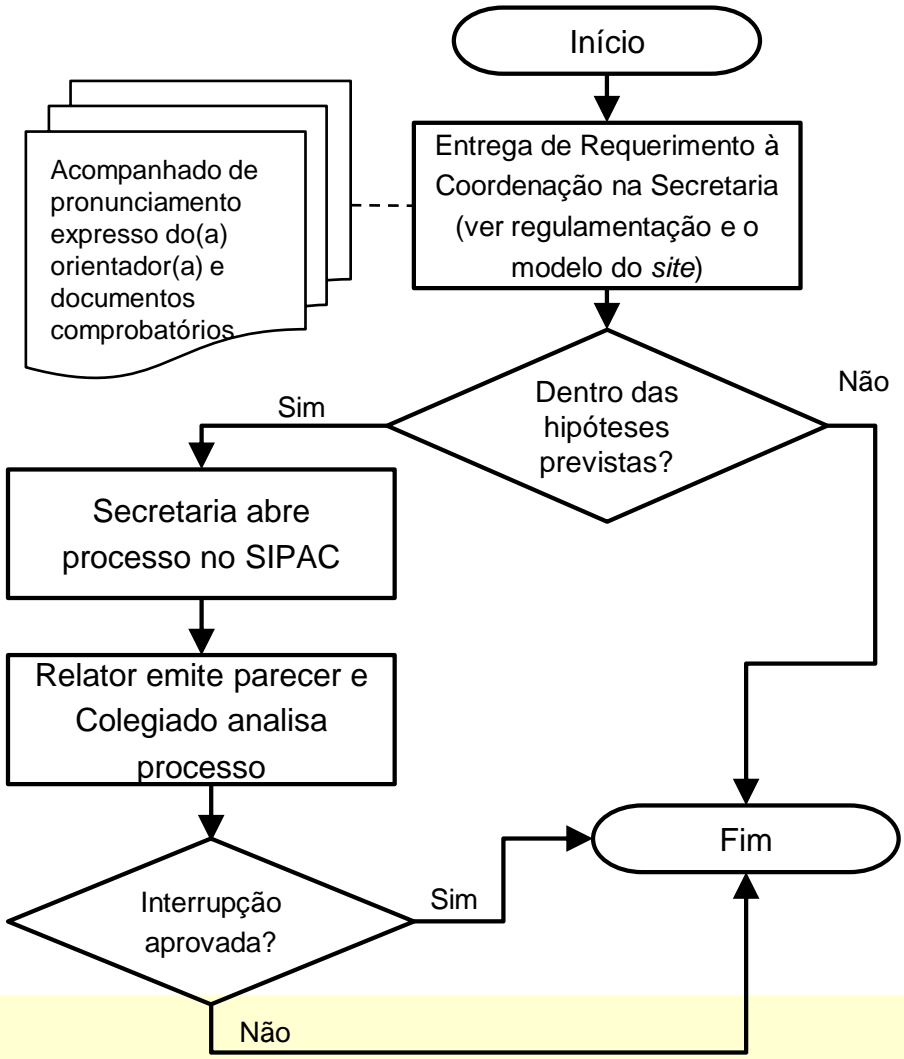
Início

Entrega de Requerimento à Coordenação na Secretaria (ver regulamentação e o modelo do site)

Acompanhado de pronunciamento expresso do(a) orientador(a) e documentos comprobatórios

Dentro das hipóteses previstas?

Sim

Não

Secretaria abre processo no SIPAC

Relator emite parecer e Colegiado analisa processo

Interrupção aprovada?

Sim

Fim

Não